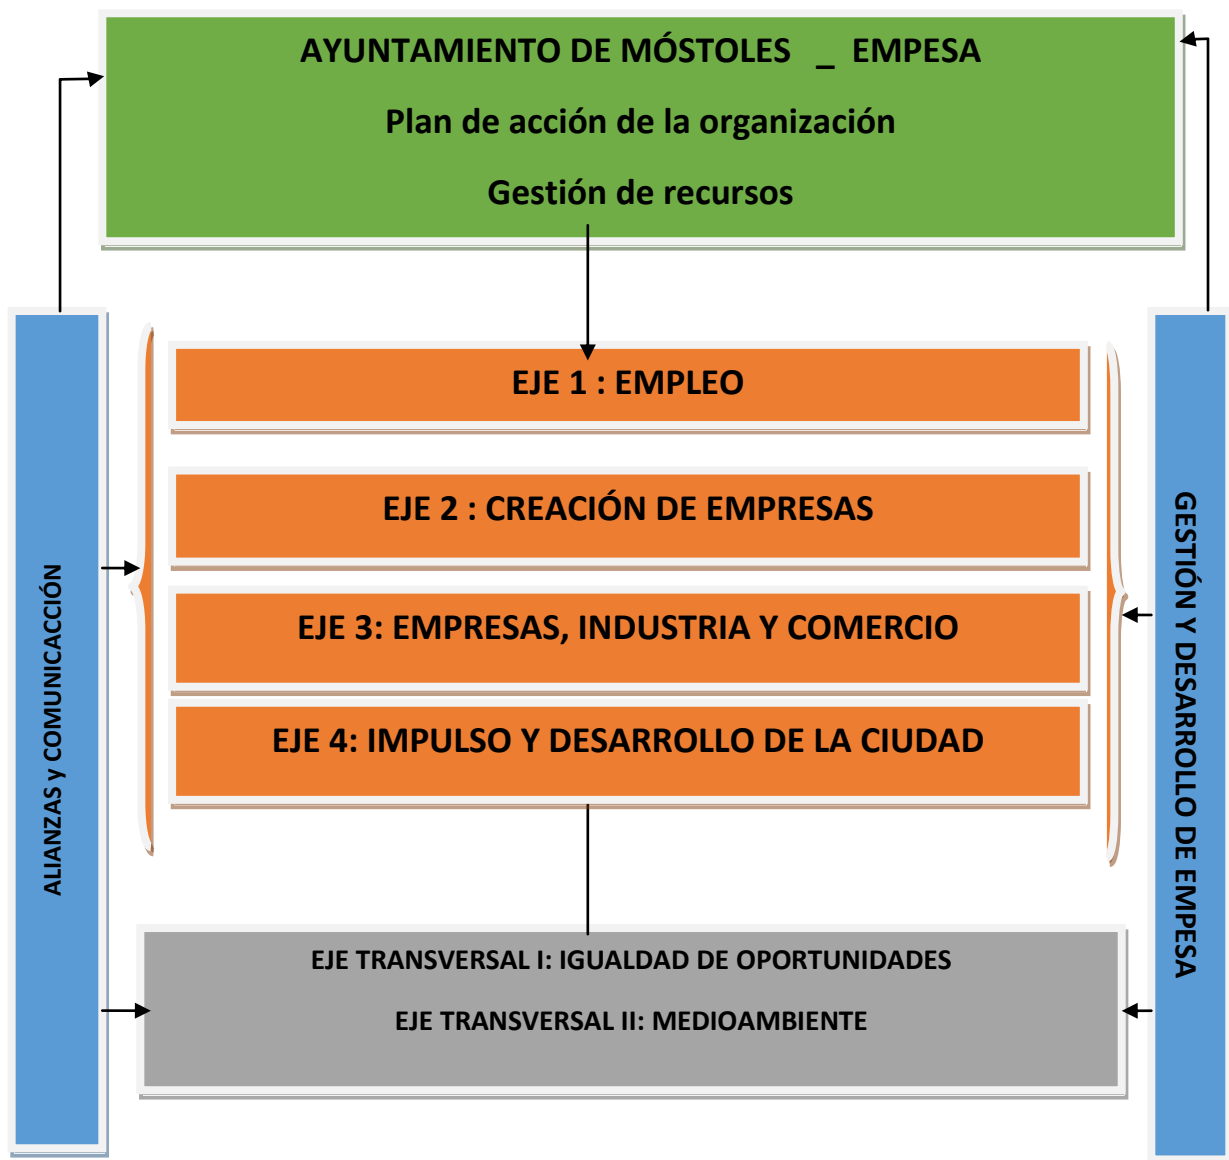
AYUNTAMIENTO DE MÓSTOLES _ EMPESA

Plan de acción de la organización

Gestión de recursos

ALIANZAS y COMUNICACCIÓN

EJE 1 : EMPLEO

EJE 2 : CREACIÓN DE EMPRESAS

EJE 3: EMPRESAS, INDUSTRIA Y COMERCIO

EJE 4: IMPULSO Y DESARROLLO DE LA CIUDAD

GESTIÓN Y DESARROLLO DE EMPRESA

EJE TRANSVERSAL I: IGUALDAD DE OPORTUNIDADES

EJE TRANSVERSAL II: MEDIOAMBIENTE